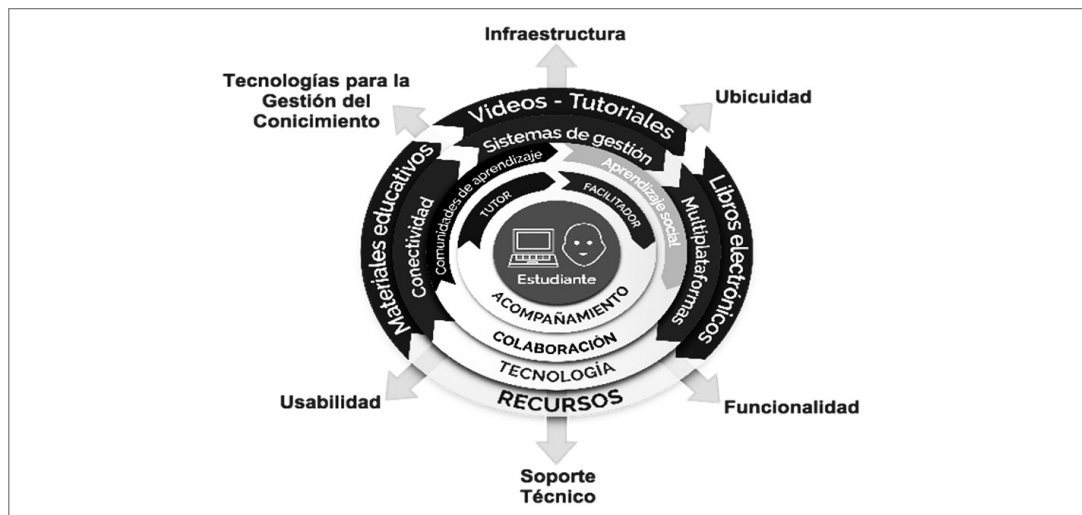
Infraestructura

Tecnologías para la Gestión del Conicimiento

Ubicuidad

Videos - Tutoriales

Sistemas de gestión

Comunidades de aprendizaje

Aprendizaje social

TUTOR

FACILITADOR

Materiales educativos

Conectividad

Libros electrónicos

Multiplataformas

Estudiante

ACOMPAÑAMIENTO

COLABORACIÓN

TECNOLOGÍA

RECURSOS

Usabilidad

Funcionalidad

Soporte Técnico